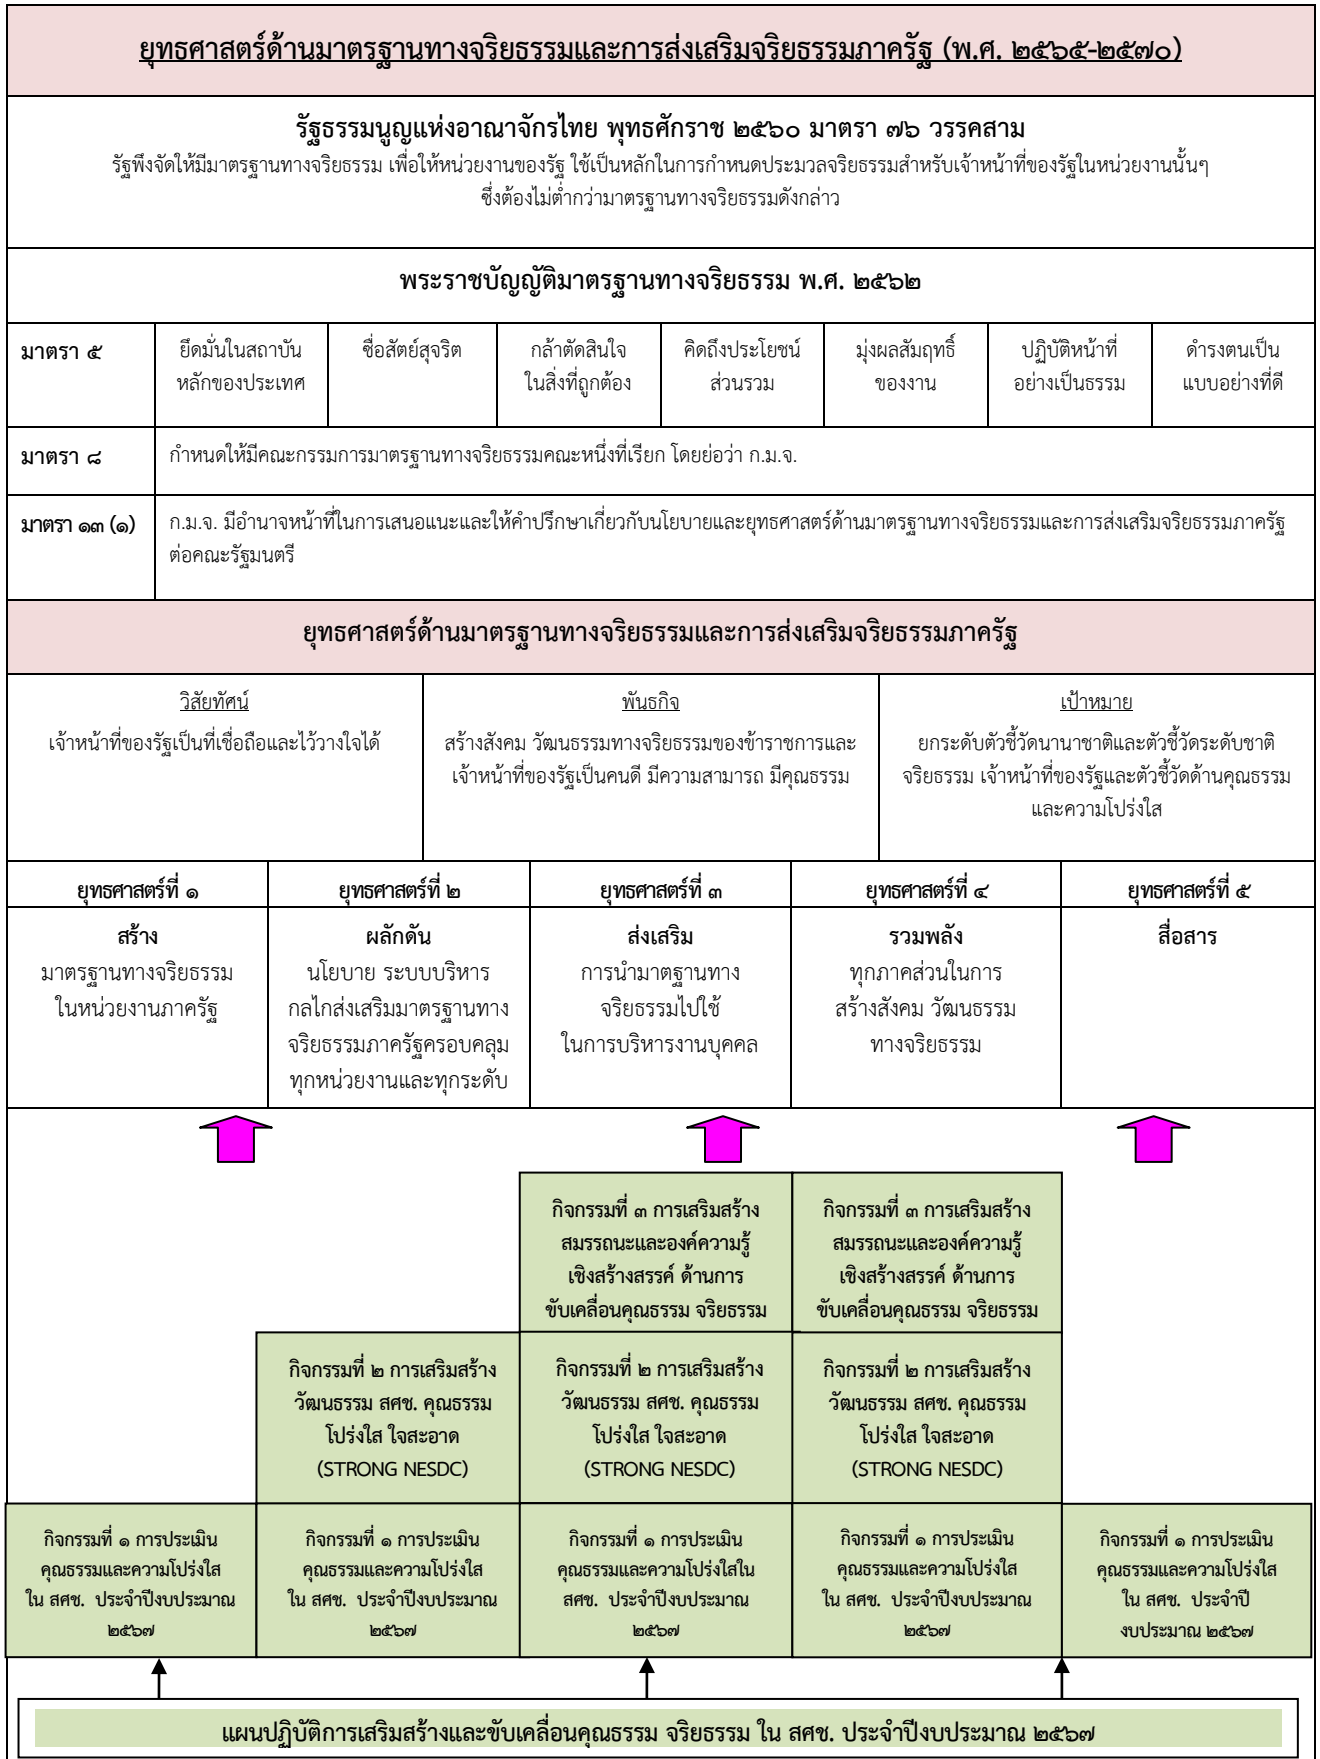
ยุทธศาสตร์ด้านมาตรฐานทางจริยธรรมและการส่งเสริมจริยธรรมภาครัฐ (พ.ศ. ๒๕๖๕-๒๕๗๐)

รัฐธรรมนูญแห่งอาณาจักรไทย พุทธศักราช ๒๕๖๐ มาตรา ๗๖ วรรคสาม
รัฐพึงจัดให้มีมาตรฐานทางจริยธรรม เพื่อให้หน่วยงานของรัฐ ใช้เป็นหลักในการกำหนดประมวลจริยธรรมสำหรับเจ้าหน้าที่ของรัฐในหน่วยงานนั้นๆ ซึ่งต้องไม่ต่ำกว่ามาตรฐานทางจริยธรรมดังกล่าว

พระราชบัญญัติมาตรฐานทางจริยธรรม พ.ศ. ๒๕๖๒

| มาตรา ๕ | ยึดมั่นในสถาบันหลักของประเทศ | ซื่อสัตย์สุจริต | กล้าตัดสินใจในสิ่งที่ถูกต้อง | คิดถึงประโยชน์ส่วนรวม | มุ่งผลสัมฤทธิ์ของงาน | ปฏิบัติหน้าที่อย่างเป็นธรรม | ดำรงตนเป็นแบบอย่างที่ดี |
|---|---|---|---|---|---|---|---|
| มาตรา ๘ | กำหนดให้มีคณะกรรมการมาตรฐานทางจริยธรรมคณะหนึ่งที่เรียก โดยย่อว่า ก.ม.จ. | | | | | | |
| มาตรา ๑๓ (๑) | ก.ม.จ. มีอำนาจหน้าที่ในการเสนอแนะและให้คำปรึกษาเกี่ยวกับนโยบายและยุทธศาสตร์ด้านมาตรฐานทางจริยธรรมและการส่งเสริมจริยธรรมภาครัฐต่อคณะรัฐมนตรี | | | | | | |

ยุทธศาสตร์ด้านมาตรฐานทางจริยธรรมและการส่งเสริมจริยธรรมภาครัฐ

วิสัยทัศน์
เจ้าหน้าที่ของรัฐเป็นที่เชื่อถือและไว้วางใจได้

พันธกิจ
สร้างสังคม วัฒนธรรมทางจริยธรรมของข้าราชการและเจ้าหน้าที่ของรัฐเป็นคนดี มีความสามารถ มีคุณธรรม

เป้าหมาย
ยกระดับตัวชี้วัดนานาชาติและตัวชี้วัดระดับชาติ จริยธรรม เจ้าหน้าที่ของรัฐและตัวชี้วัดด้านคุณธรรมและความโปร่งใส

| ยุทธศาสตร์ที่ ๑ | ยุทธศาสตร์ที่ ๒ | ยุทธศาสตร์ที่ ๓ | ยุทธศาสตร์ที่ ๔ | ยุทธศาสตร์ที่ ๕ |
|---|---|---|---|---|
| สร้าง มาตรฐานทางจริยธรรมในหน่วยงานภาครัฐ | ผลักดัน นโยบาย ระบบบริหาร กลไกส่งเสริมมาตรฐานทางจริยธรรมภาครัฐครอบคลุมทุกหน่วยงานและทุกระดับ | ส่งเสริม การนำมาตรฐานทางจริยธรรมไปใช้ในการบริหารงานบุคคล | รวมพลัง ทุกภาคส่วนในการสร้างสังคม วัฒนธรรมทางจริยธรรม | สื่อสาร |

กิจกรรมที่ ๓ การเสริมสร้างสมรรถนะและองค์ความรู้เชิงสร้างสรรค์ ด้านการขับเคลื่อนคุณธรรม จริยธรรม

กิจกรรมที่ ๓ การเสริมสร้างสมรรถนะและองค์ความรู้เชิงสร้างสรรค์ ด้านการขับเคลื่อนคุณธรรม จริยธรรม

กิจกรรมที่ ๒ การเสริมสร้างวัฒนธรรม สศช. คุณธรรม โปร่งใส ใจสะอาด (STRONG NESDC)

กิจกรรมที่ ๒ การเสริมสร้างวัฒนธรรม สศช. คุณธรรม โปร่งใส ใจสะอาด (STRONG NESDC)

กิจกรรมที่ ๒ การเสริมสร้างวัฒนธรรม สศช. คุณธรรม โปร่งใส ใจสะอาด (STRONG NESDC)

กิจกรรมที่ ๑ การประเมินคุณธรรมและความโปร่งใส ใน สศช. ประจำปีงบประมาณ ๒๕๖๗

กิจกรรมที่ ๑ การประเมินคุณธรรมและความโปร่งใส ใน สศช. ประจำปีงบประมาณ ๒๕๖๗

กิจกรรมที่ ๑ การประเมินคุณธรรมและความโปร่งใสใน สศช. ประจำปีงบประมาณ ๒๕๖๗

กิจกรรมที่ ๑ การประเมินคุณธรรมและความโปร่งใส ใน สศช. ประจำปีงบประมาณ ๒๕๖๗

กิจกรรมที่ ๑ การประเมินคุณธรรมและความโปร่งใส ใน สศช. ประจำปีงบประมาณ ๒๕๖๗

แผนปฏิบัติการเสริมสร้างและขับเคลื่อนคุณธรรม จริยธรรม ใน สศช. ประจำปีงบประมาณ ๒๕๖๗